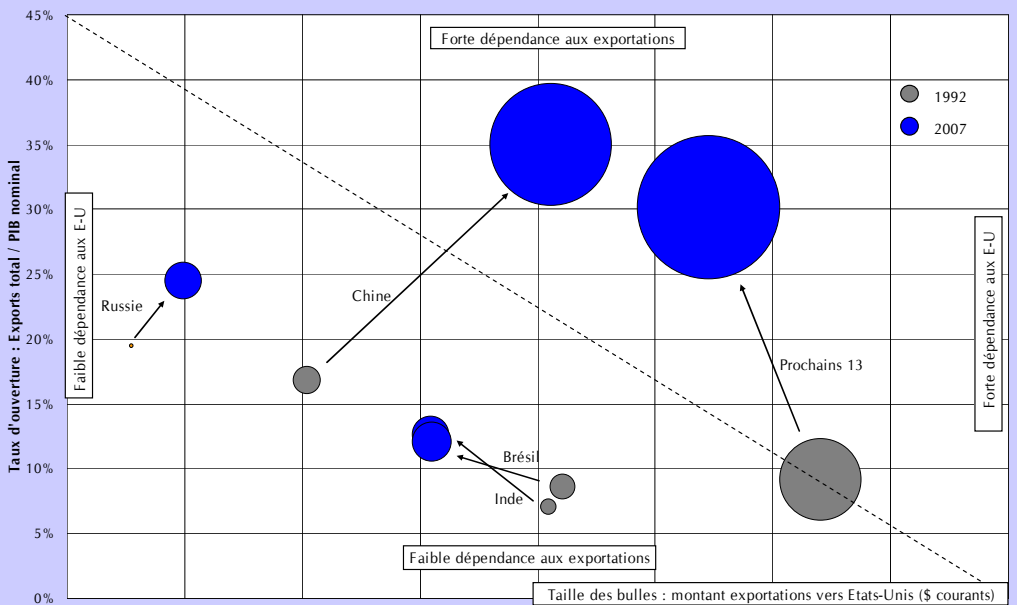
45%
40%
35%
30%
25%
20%
15%
10%
5%
0%

Taux d'ouverture : Exports total / PIB nominal

Forte dépendance aux exportations

1992
2007

Faible dépendance aux E-U

Forte dépendance aux E-U

Russie

Chine

Prochains 13

Brésil

Inde

Faible dépendance aux exportations

Taille des bulles : montant exportations vers Etats-Unis ($ courants)